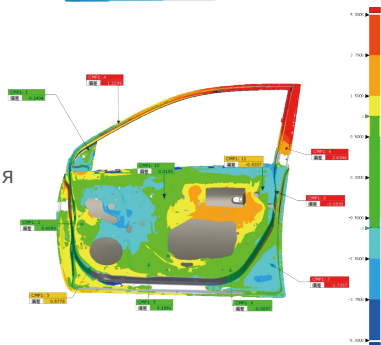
CMP1 4
偏差 1.2285

CMP1 1
偏差 0.1406

CMP1 6
偏差 0.6046

CMP1 13
偏差 0.0195

CMP1 11
偏差 -0.0207

CMP1 8
偏差 1.1036

Я

CMP1 2
偏差 0.0145

CMP1 7
偏差 -0.3367

CMP1 3
偏差 0.0776

CMP1 4
偏差 0.1606

CMP1 5
偏差 -0.0697

4.0000
2.7500
1.5000
0.5000
0.2500
-0.5000
-1.5000
-2.7500
-4.0000